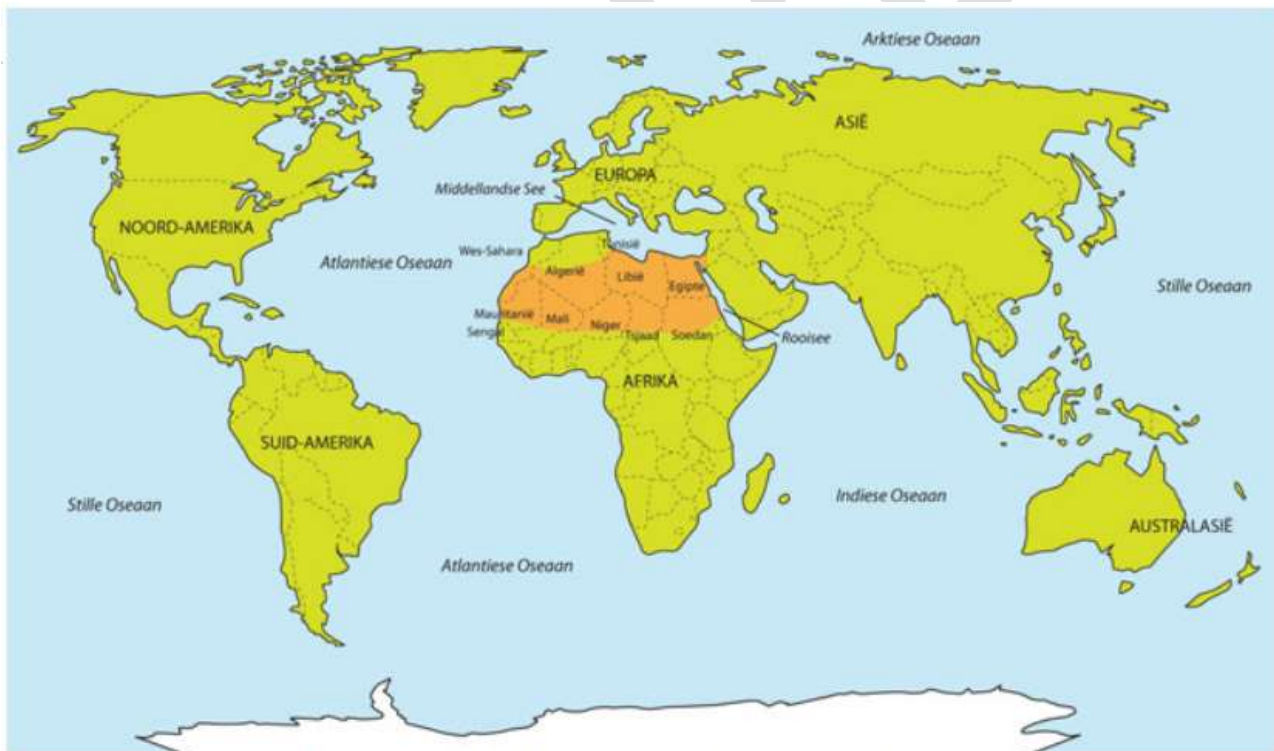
Arktiese Oseaan

ASIË

EUROPA

Middellandse See

NOORD-AMERIKA

Wes-Sahara

Tunisië

Atlantiese Oseaan

Algerië

Libië

Egipte

Stille Oseaan

Mauritanië

Mali

Niger

Senegal

Tsjaad

Soedan

Rooisee

AFRIKA

SUID-AMERIKA

Stille Oseaan

Indiese Oseaan

AUSTRALASIË

Atlantiese Oseaan